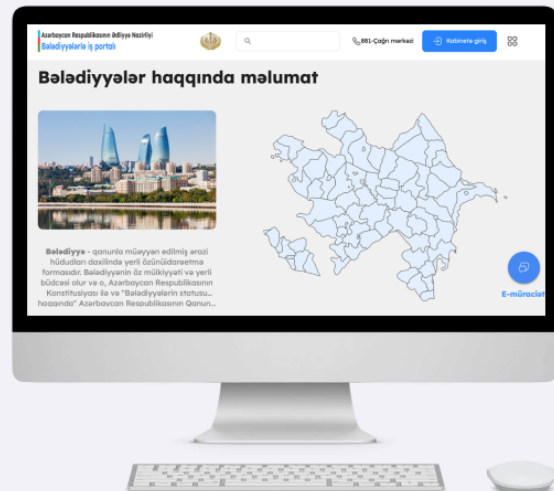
Azərbaycan Respublikasının Ədliyyə Nazirliyi
Bələdiyyələrlə iş portalı

881-Çağrı mərkəzi

Kabinetə giriş

Bələdiyyələr haqqında məlumat

Bələdiyyə - qanunla müəyyən edilmiş ərazi hüdudları daxilində yerli özünüidarəetmə formasıdır. Bələdiyyənin öz mülkiyyəti və yerli büdcəsi olur və o, Azərbaycan Respublikasının Konstitusiyası ilə və "Bələdiyyələrin statusu haqqında" Azərbaycan Respublikasının Qanun...

E-müraciət